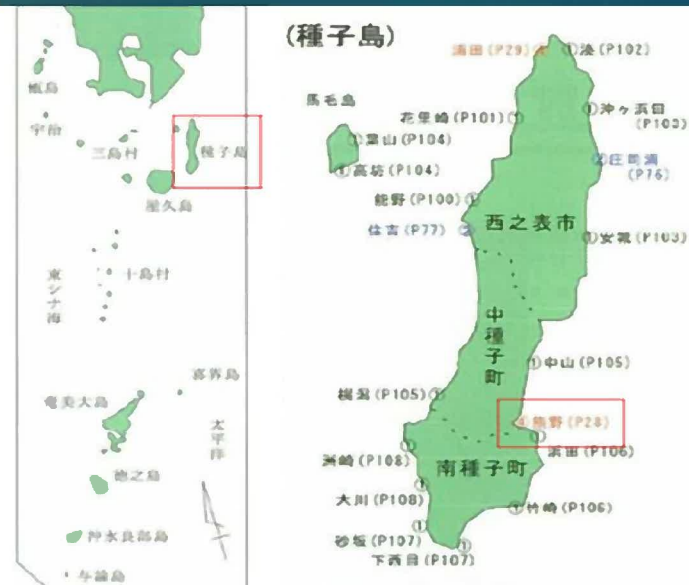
(種子島)

甑島
宇治
三島村
種子島
屋久島
東シナ海
十島村
喜界島
奄美大島
太平洋
徳之島
沖永良部島
与論島

浦田(P29)
浴(P102)
馬毛島
花里崎(P101)
沖ヶ浜田(P103)
雲山(P104)
庄司浦(P76)
高坊(P104)
能野(P100)
住吉(P77)
西之表市
安城(P103)
中種子町
中山(P105)
椎梨(P105)
熊野(P28)
浜田(P106)
犬崎(P108)
南種子町
大川(P108)
竹崎(P106)
砂坂(P107)
下西目(P107)